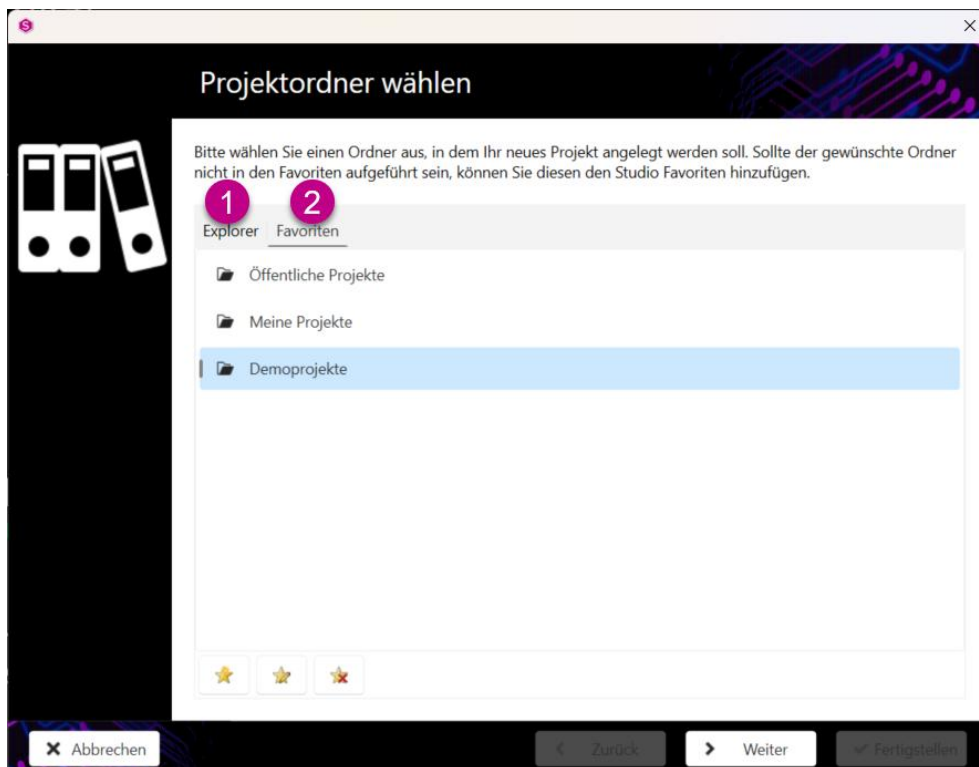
Projektordner wählen

Bitte wählen Sie einen Ordner aus, in dem Ihr neues Projekt angelegt werden soll. Sollte der gewünschte Ordner nicht in den Favoriten aufgeführt sein, können Sie diesen den Studio Favoriten hinzufügen.

1
2
Explorer
Favoriten

Öffentliche Projekte
Meine Projekte
Demoprojekte

Abbrechen
Zurück
Weiter
Fertigstellen